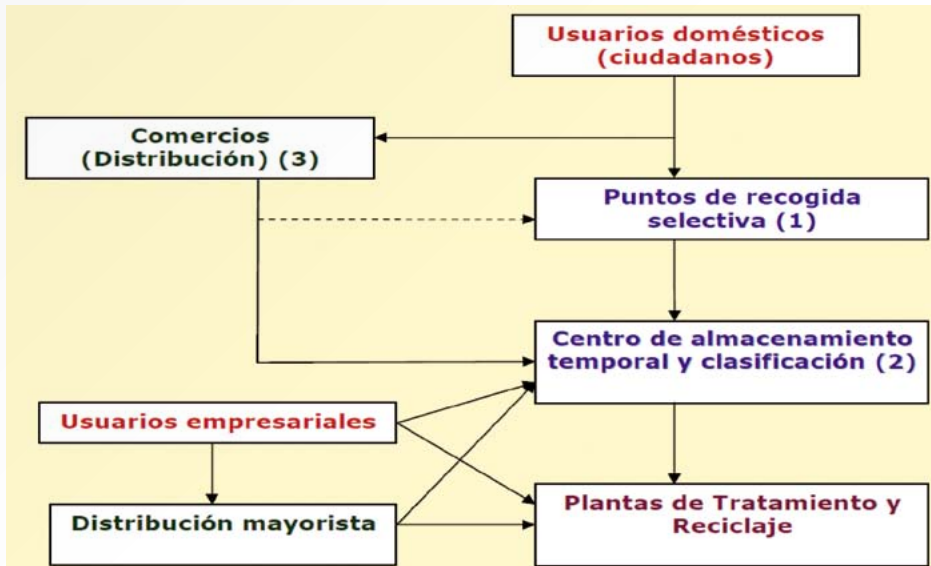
Usuarios domésticos (ciudadanos)

Comercios (Distribución) (3)

Puntos de recogida selectiva (1)

Centro de almacenamiento temporal y clasificación (2)

Usuarios empresariales

Distribución mayorista

Plantas de Tratamiento y Reciclaje